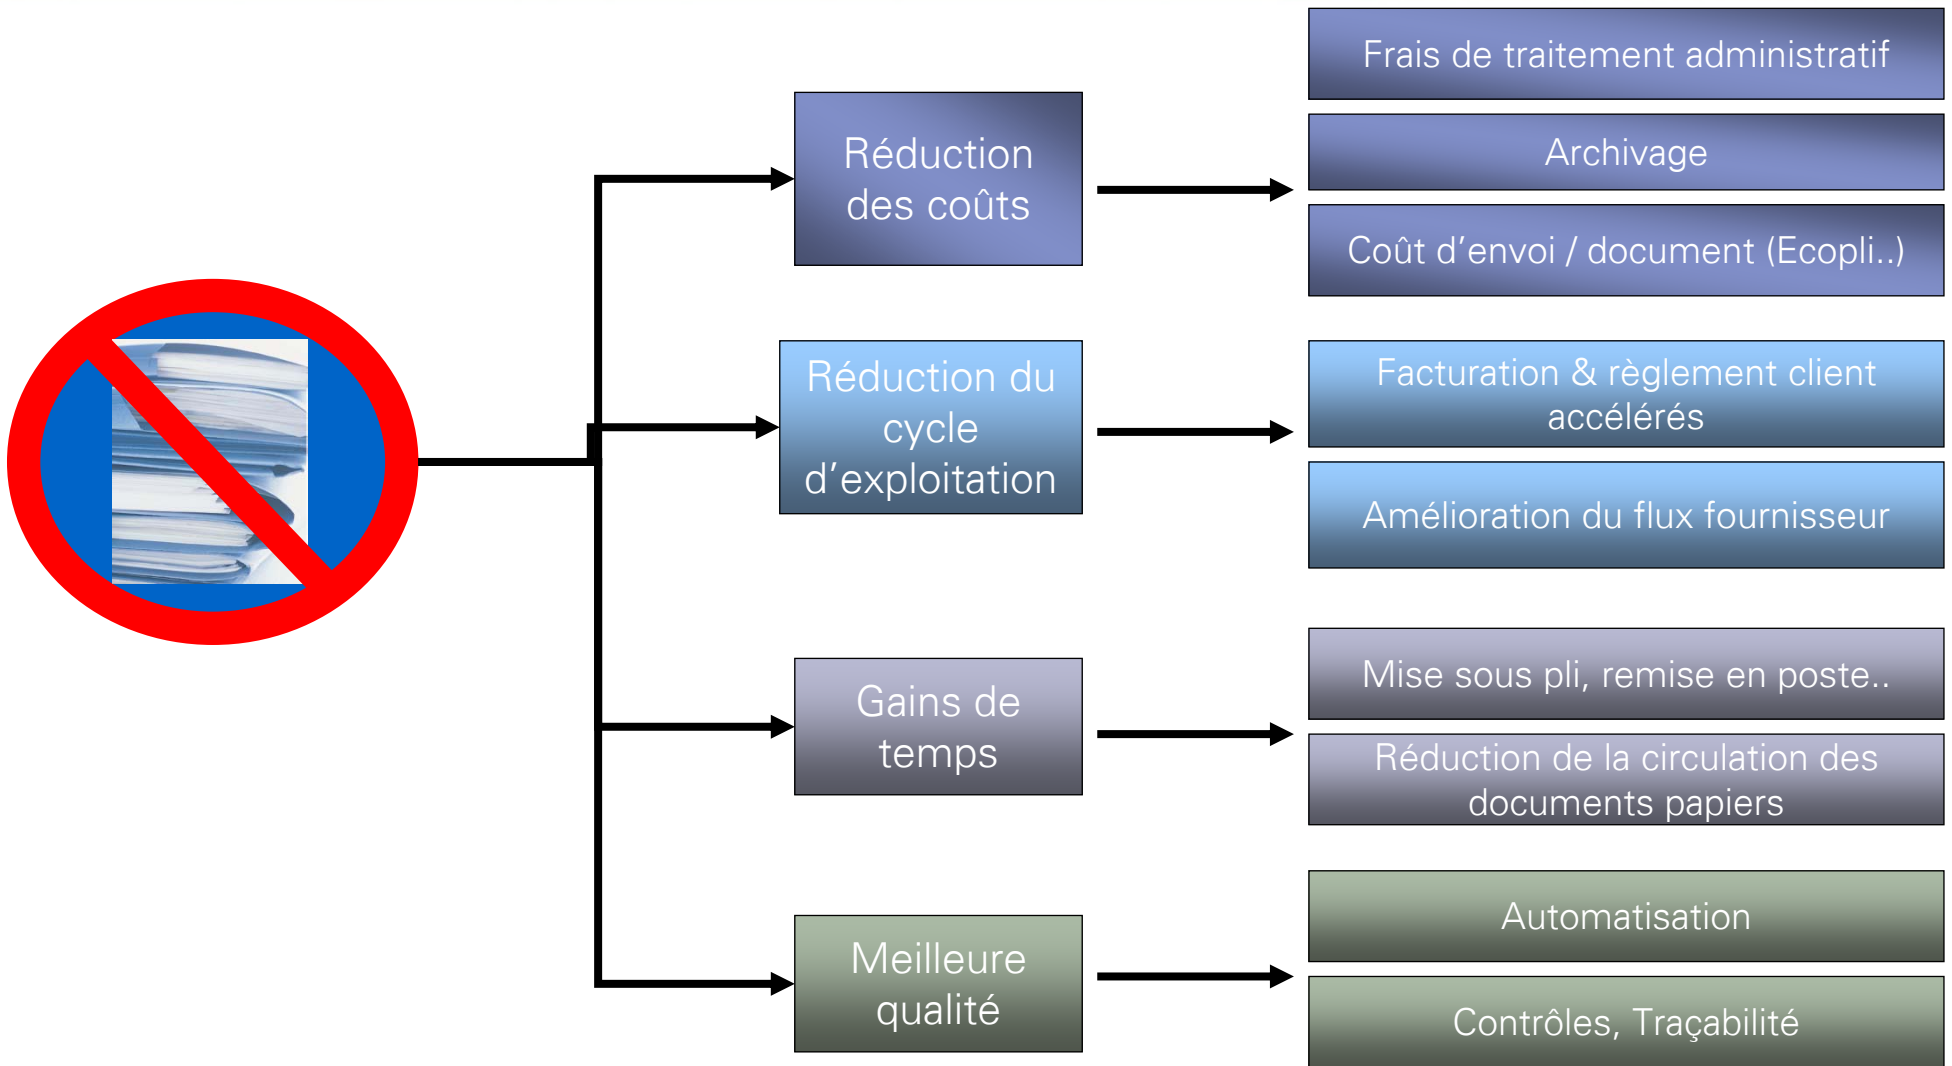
Réduction des coûts

Frais de traitement administratif

Archivage

Coût d’envoi / document (Ecopli..)

Réduction du cycle d’exploitation

Facturation & règlement client accélérés

Amélioration du flux fournisseur

Gains de temps

Mise sous pli, remise en poste..

Réduction de la circulation des documents papiers

Meilleure qualité

Automatisation

Contrôles, Traçabilité